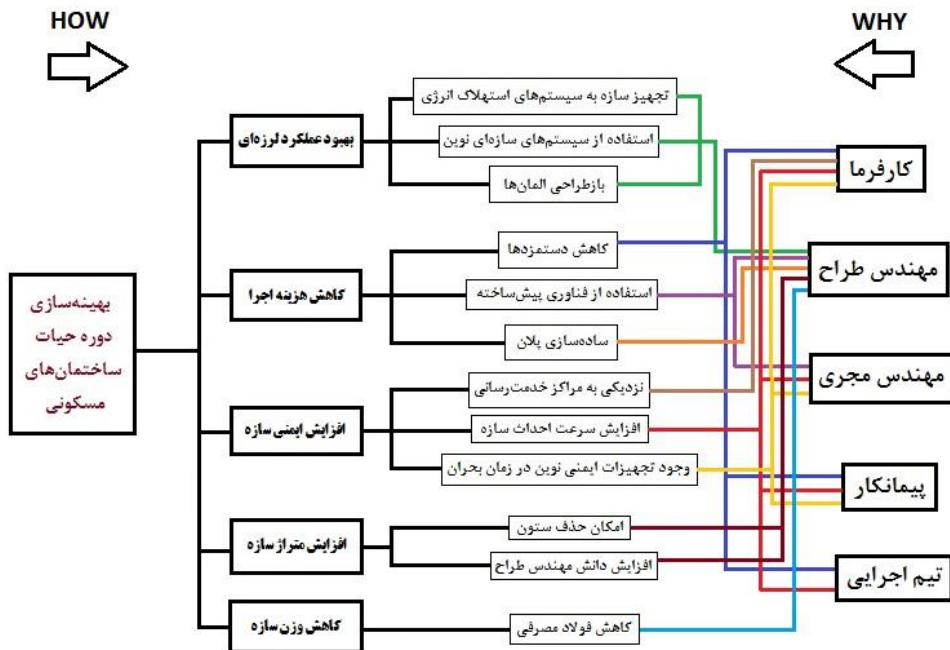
HOW

WHY

بهینه‌سازی دوره حیات ساختمان‌های مسکونی

بهبود عملکرد لرزه‌ای

تجهیز سازه به سیستم‌های استهلاک انرژی

استفاده از سیستم‌های سازه‌ای نوین

بازطراحی المان‌ها

کاهش هزینه اجرا

کاهش دستمزدها

استفاده از فناوری پیش‌ساخته

ساده‌سازی پلان

افزایش ایمنی سازه

نزدیکی به مراکز خدمت‌رسانی

افزایش سرعت احداث سازه

وجود تجهیزات ایمنی نوین در زمان بحران

افزایش متراژ سازه

امکان حذف ستون

افزایش دانش مهندس طراح

کاهش وزن سازه

کاهش فولاد مصرفی

کارفرما

مهندس طراح

مهندس مجری

پیمانکار

تیم اجرایی